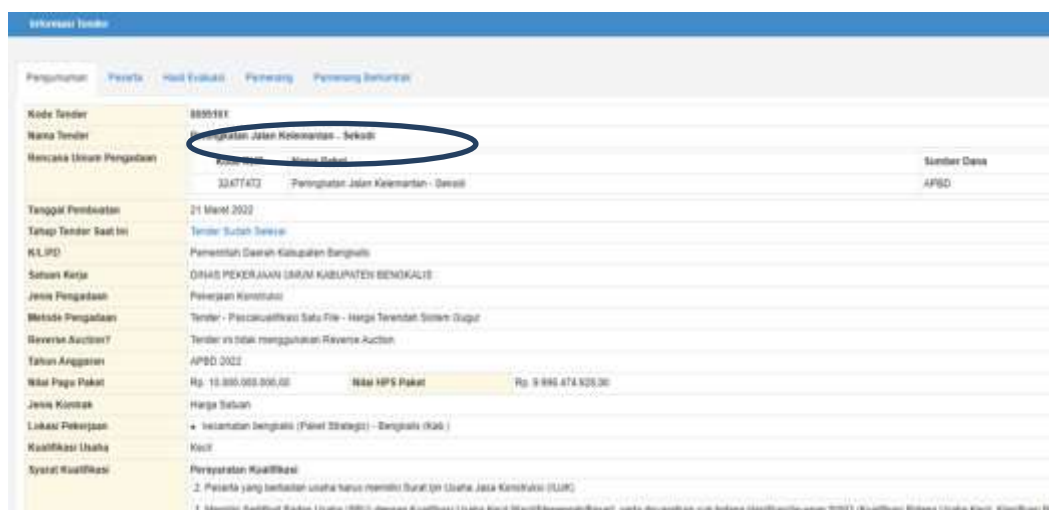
Informasi Tender

Pengumuman | Peserta | Hasil Evaluasi | Pemenang | Pemenang Berkontrak

| | | | |
|---|---|---|---|
| Kode Tender | 8895161 | | |
| Nama Tender | Peningkatan Jalan Kelemantan - Sekodi | | |
| Rencana Umum Pengadaan | Kode RUP | Nama Paket | Sumber Dana |
| | 32477472 | Peningkatan Jalan Kelemantan - Sekodi | APBD |
| Tanggal Pembuatan | 21 Maret 2022 | | |
| Tahap Tender Saat ini | Tender Sudah Selesai | | |
| K/L/PD | Pemerintah Daerah Kabupaten Bengkalis | | |
| Satuan Kerja | DINAS PEKERJAAN UMUM KABUPATEN BENGKALIS | | |
| Jenis Pengadaan | Pekerjaan Konstruksi | | |
| Metode Pengadaan | Tender - Pascakualifikasi Satu File - Harga Terendah Sistem Gugur | | |
| Reverse Auction? | Tender ini tidak menggunakan Reverse Auction | | |
| Tahun Anggaran | APBD 2022 | | |
| Nilai Pagu Paket | Rp. 10.000.000.000,00 | Nilai HPS Paket | Rp. 9.996.474.926,00 |
| Jenis Kontrak | Harga Satuan | | |
| Lokasi Pekerjaan | • kecamatan bengkalis (Paket Strategis) - Bengkalis (Kab.) | | |
| Kualifikasi Usaha | Kecil | | |
| Syarat Kualifikasi | Persyaratan Kualifikasi | | |
| | 2. Peserta yang berbadan usaha harus memiliki Surat Ijin Usaha Jasa Konstruksi (IUJK) | | |
| | 1. Memiliki Sertifikat Badan Usaha (SBU) dengan Kualifikasi Usaha Kecil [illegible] | | |